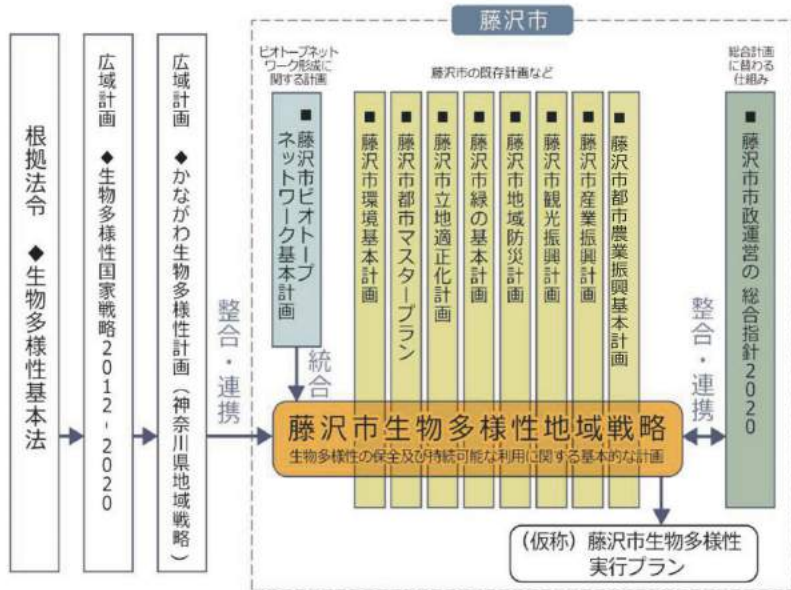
藤沢市

根拠法令

◆生物多様性基本法

広域計画

◆生物多様性国家戦略2012-2020

広域計画

◆かながわ生物多様性計画（神奈川県地域戦略）

整合・連携

ビオトープネットワーク形成に関する計画

■藤沢市ビオトープネットワーク基本計画

統合

藤沢市の既存計画など

■藤沢市環境基本計画

■藤沢市都市マスタープラン

■藤沢市立地適正化計画

■藤沢市緑の基本計画

■藤沢市地域防災計画

■藤沢市観光振興計画

■藤沢市産業振興計画

■藤沢市都市農業振興基本計画

総合計画に替わる仕組み

■藤沢市市政運営の総合指針2020

整合・連携

藤沢市生物多様性地域戦略

生物多様性の保全及び持続可能な利用に関する基本的な計画

（仮称）藤沢市生物多様性実行プラン